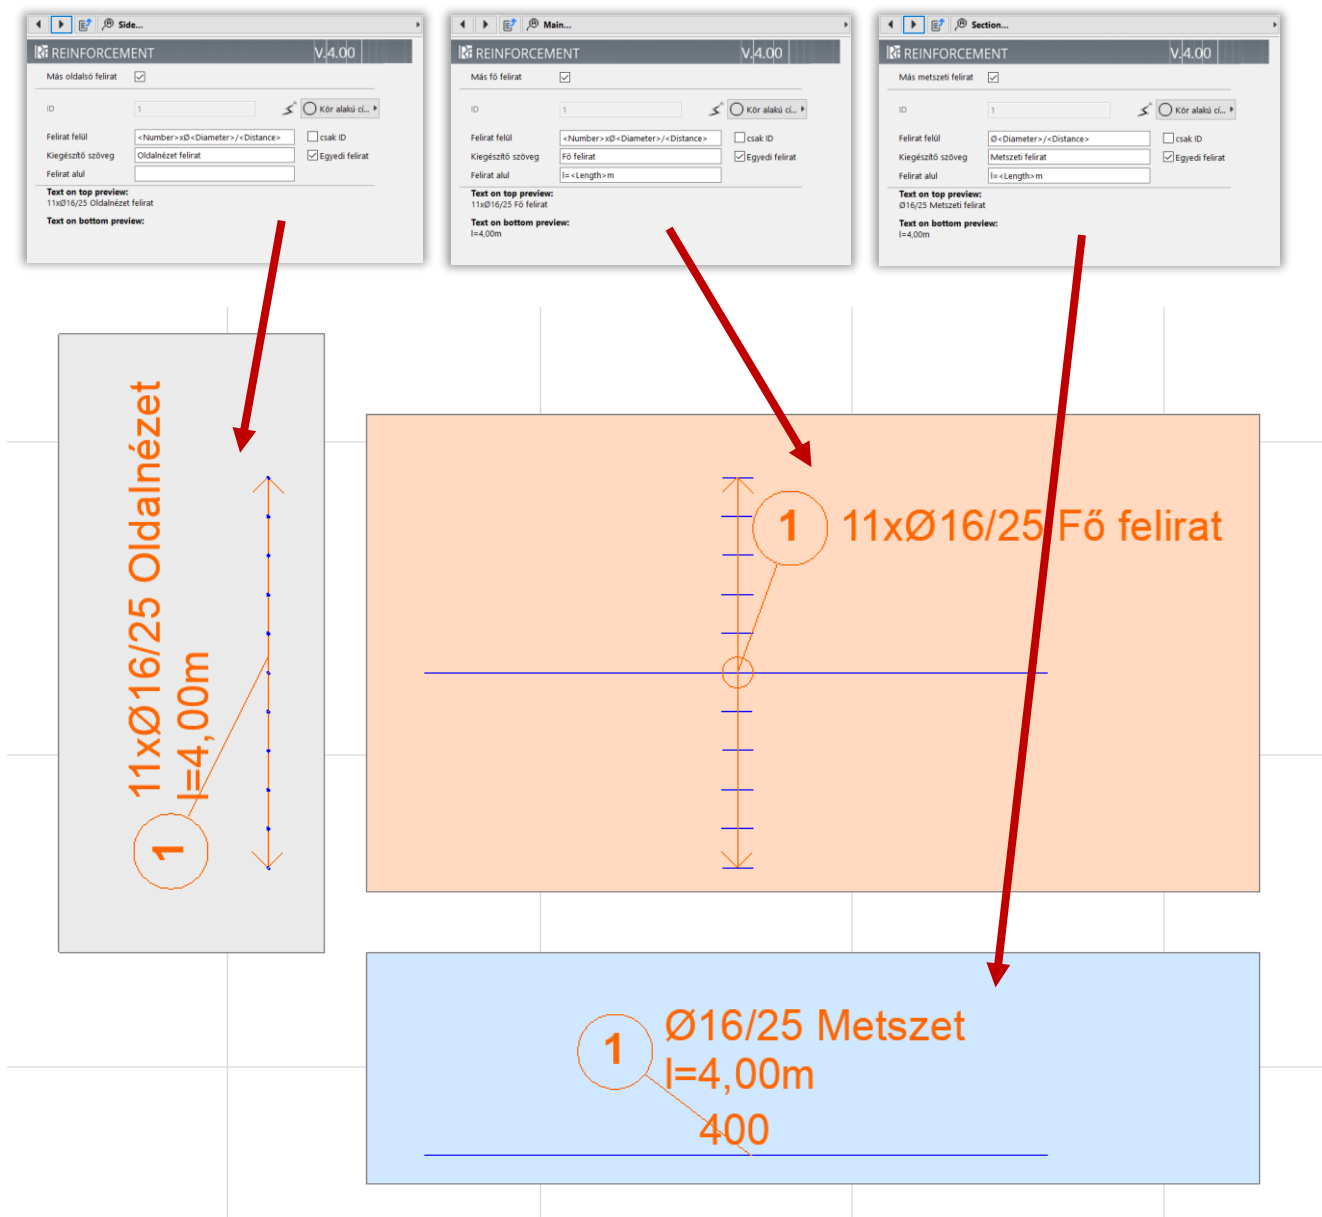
Side...

REINFORCEMENT V.4.00

Más oldalsó felirat

ID 1 Kör alakú ci...

Felirat felül <Number>xØ<Diameter>/<Distance> csak ID

Kiegészítő szöveg Oldalnézet felirat Egyedi felirat

Felirat alul

Text on top preview:
11xØ16/25 Oldalnézet felirat

Text on bottom preview:

Main...

REINFORCEMENT V.4.00

Más fő felirat

ID 1 Kör alakú ci...

Felirat felül <Number>xØ<Diameter>/<Distance> csak ID

Kiegészítő szöveg Fő felirat Egyedi felirat

Felirat alul l=<Length>m

Text on top preview:
11xØ16/25 Fő felirat

Text on bottom preview:
l=4,00m

Section...

REINFORCEMENT V.4.00

Más metszeti felirat

ID 1 Kör alakú ci...

Felirat felül Ø<Diameter>/<Distance> csak ID

Kiegészítő szöveg Metszeti felirat Egyedi felirat

Felirat alul l=<Length>m

Text on top preview:
Ø16/25 Metszeti felirat

Text on bottom preview:
l=4,00m

11xØ16/25 Oldalnézet
l=4,00m
1

1 11xØ16/25 Fő felirat

1 Ø16/25 Metszet
l=4,00m
400